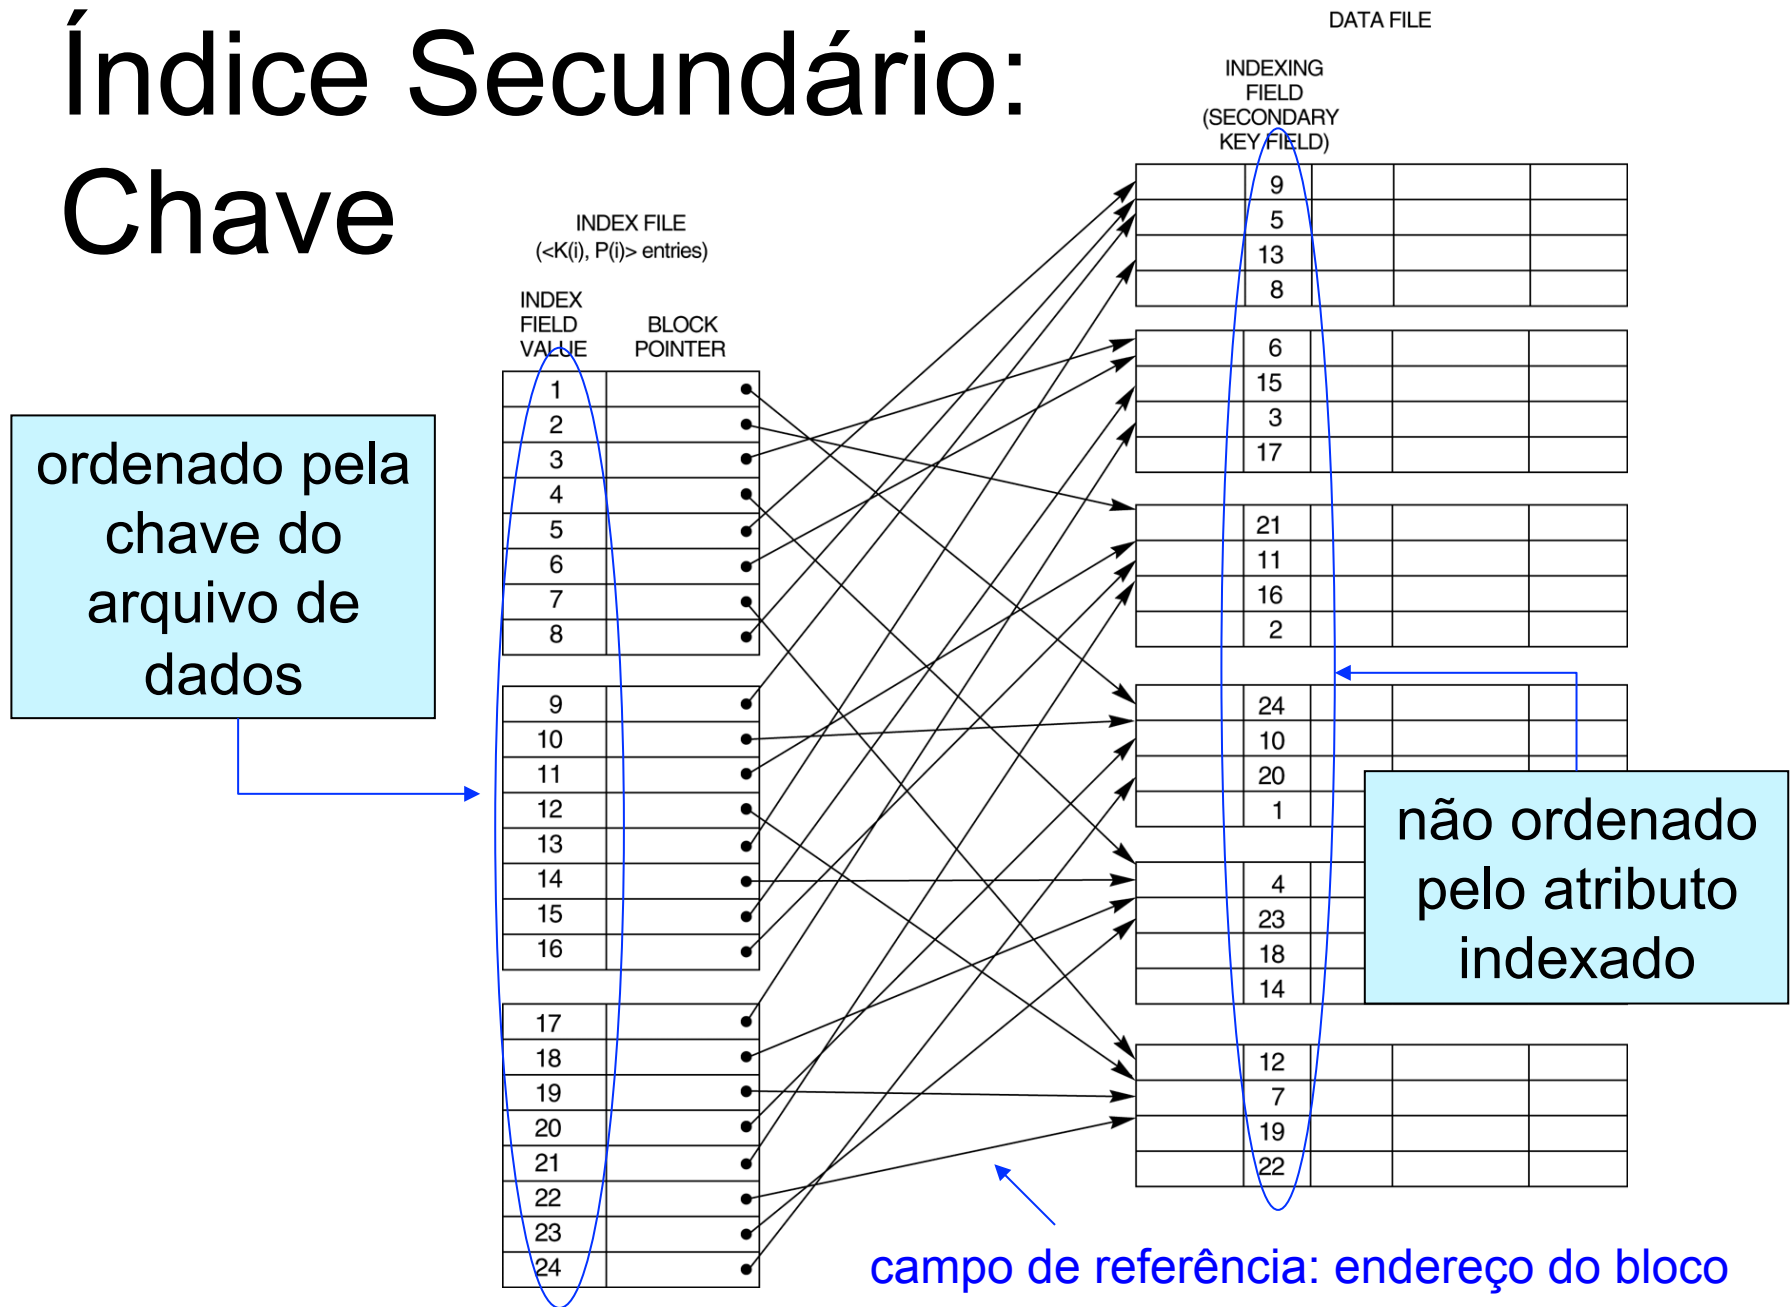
Índice Secundário: Chave

DATA FILE

INDEXING FIELD (SECONDARY KEY FIELD)

INDEX FILE
(<K(i), P(i)> entries)

INDEX FIELD VALUE

BLOCK POINTER

ordenado pela chave do arquivo de dados

1
2
3
4
5
6
7
8

9
10
11
12
13
14
15
16

17
18
19
20
21
22
23
24

9
5
13
8

6
15
3
17

21
11
16
2

24
10
20
1

4
23
18
14

12
7
19
22

não ordenado pelo atributo indexado

campo de referência: endereço do bloco